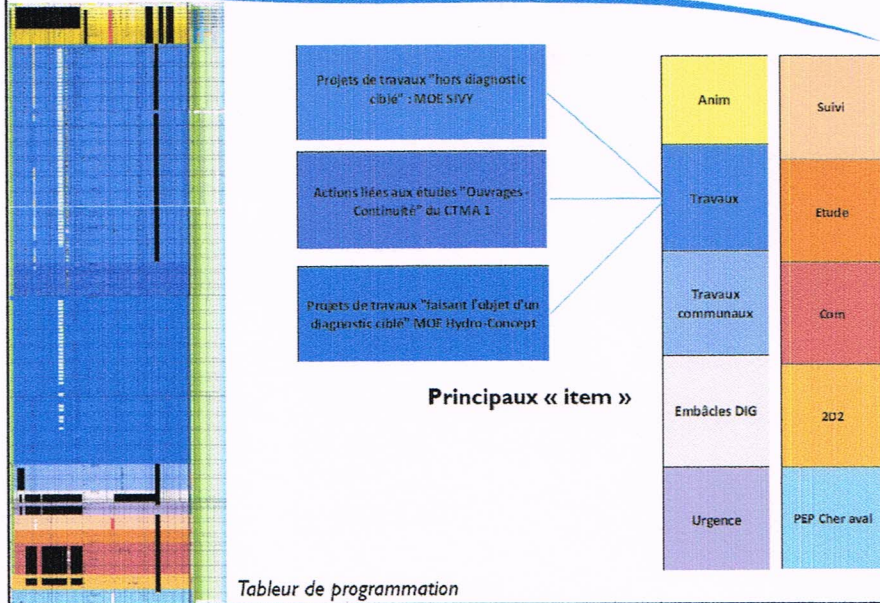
Projets de travaux "hors diagnostic ciblé" : MOE SIVY

Actions liées aux études "Ouvrages - Continuité" du CTMA 1

Projets de travaux "faisant l'objet d'un diagnostic ciblé" MOE Hydro-Concept

Principaux « item »

Anim

Travaux

Travaux communaux

Embâcles DIG

Urgence

Suivi

Etude

Com

2D2

PEP Cher aval

Tableur de programmation